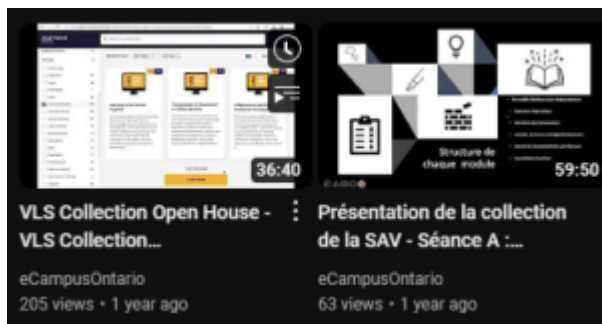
36:40

VLS Collection Open House - VLS Collection...

eCampusOntario
205 views • 1 year ago

Structure de chaque module

59:50

Présentation de la collection de la SAV - Séance A :...

eCampusOntario
63 views • 1 year ago